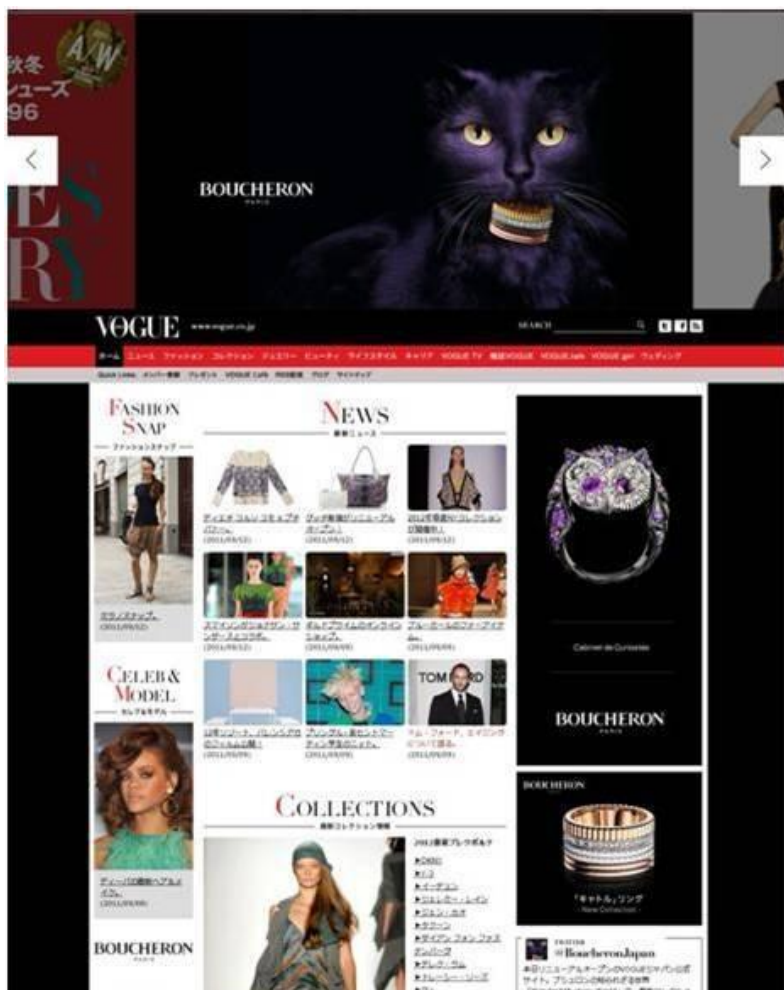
A/W
秋冬
シューズ
96

BOUCHERON

VOGUE www.vogue.co.jp

SEARCH

FASHION SNAP
ファッションスナップ

NEWS
最新ニュース

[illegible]

CELEB & MODEL
セレブ&モデル

TOM FORD

COLLECTIONS
最新コレクション情報

Cabinet de Curiosités

BOUCHERON

BOUCHERON

「キャトル」リング
New Collection

BOUCHERON

@BoucheronJapan